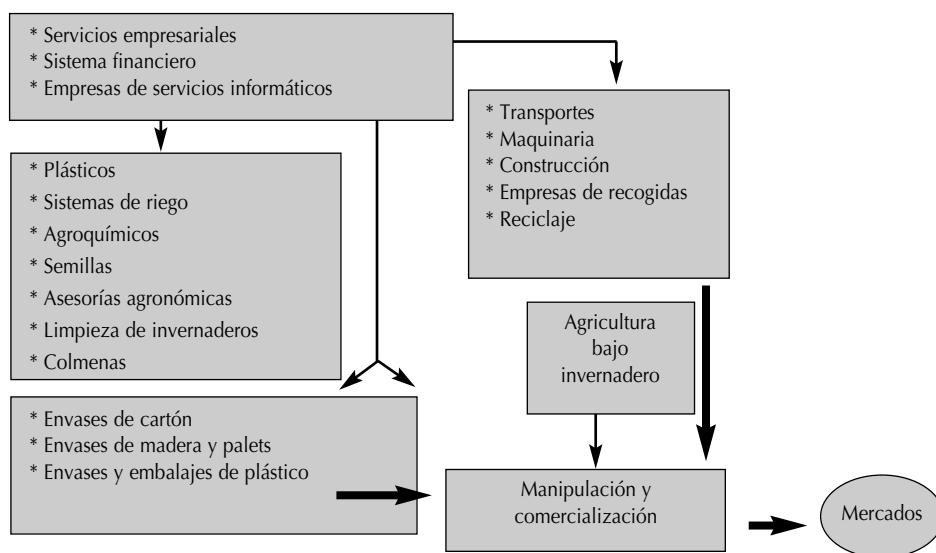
* Servicios empresariales
* Sistema financiero
* Empresas de servicios informáticos

* Plásticos
* Sistemas de riego
* Agroquímicos
* Semillas
* Asesorías agronómicas
* Limpieza de invernaderos
* Colmenas

* Transportes
* Maquinaria
* Construcción
* Empresas de recogidas
* Reciclaje

Agricultura bajo invernadero

* Envases de cartón
* Envases de madera y palets
* Envases y embalajes de plástico

Manipulación y comercialización

Mercados